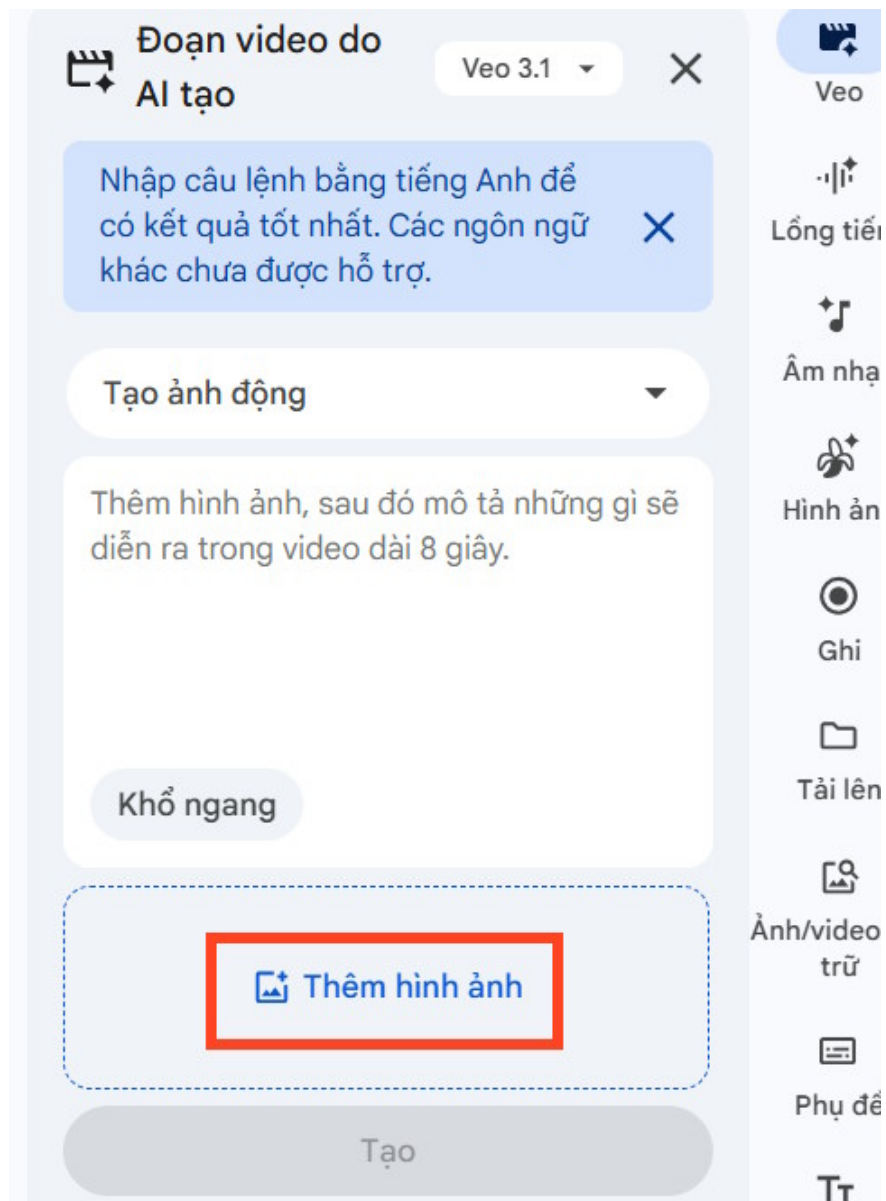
Đoạn video do AI tạo

Veo 3.1

Nhập câu lệnh bằng tiếng Anh để có kết quả tốt nhất. Các ngôn ngữ khác chưa được hỗ trợ.

Tạo ảnh động

Thêm hình ảnh, sau đó mô tả những gì sẽ diễn ra trong video dài 8 giây.

Khổ ngang

Thêm hình ảnh

Tạo

Veo

Lồng tiế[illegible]

Âm nhạ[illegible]

Hình ản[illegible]

Ghi

Tải lên

Ảnh/video
trữ

Phụ đề